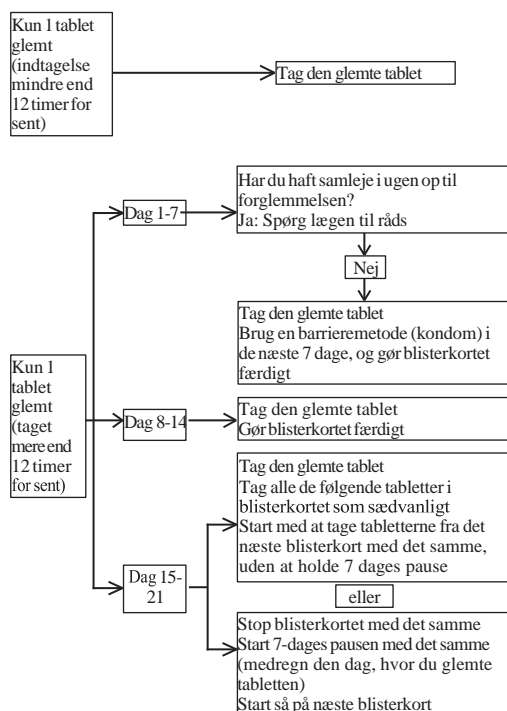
Kun 1 tablet glemt (indtagelse mindre end 12 timer for sent)

Tag den glemte tablet

Kun 1 tablet glemt (taget mere end 12 timer for sent)

Dag 1-7

Har du haft samleje i ugen op til forglemmelsen?
Ja: Spørg lægen til råds

Nej

Tag den glemte tablet
Brug en barrieremetode (kondom) i de næste 7 dage, og gør blisterkortet færdigt

Dag 8-14

Tag den glemte tablet
Gør blisterkortet færdigt

Dag 15-21

Tag den glemte tablet
Tag alle de følgende tabletter i blisterkortet som sædvanligt
Start med at tage tabletterne fra det næste blisterkort med det samme, uden at holde 7 dages pause

eller

Stop blisterkortet med det samme
Start 7-dages pausen med det samme (medregn den dag, hvor du glemte tabletten)
Start så på næste blisterkort